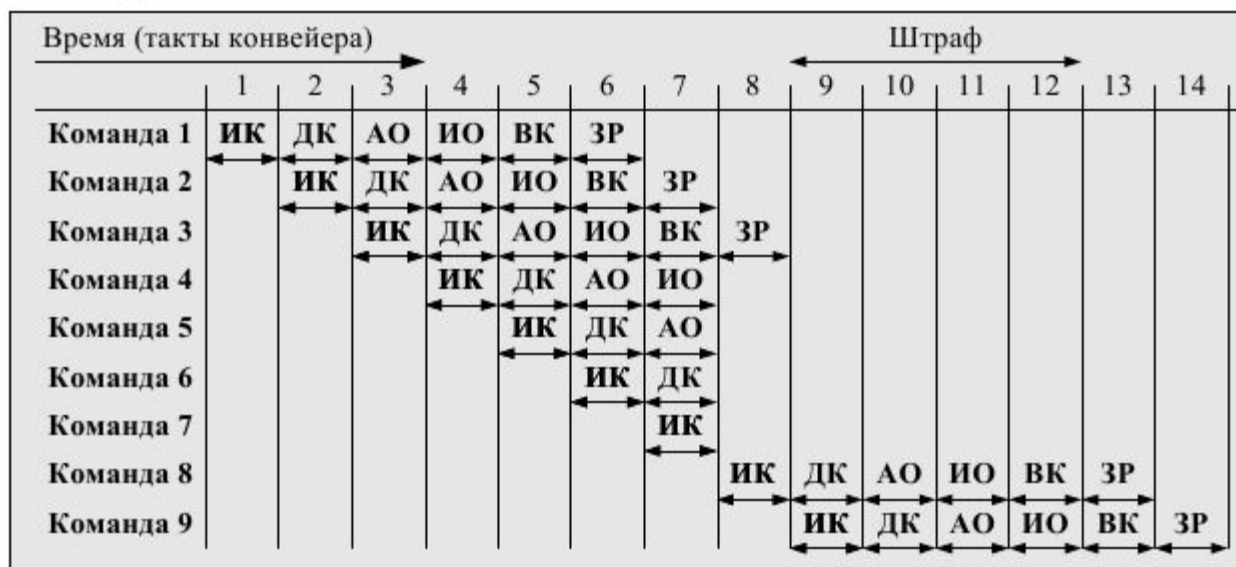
Время (такты конвейера)

Штраф

| | 1 | 2 | 3 | 4 | 5 | 6 | 7 | 8 | 9 | 10 | 11 | 12 | 13 | 14 |
|---|---|---|---|---|---|---|---|---|---|---|---|---|---|---|
| Команда 1 | ИК | ДК | АО | ИО | ВК | ЗР | | | | | | | | |
| Команда 2 | | ИК | ДК | АО | ИО | ВК | ЗР | | | | | | | |
| Команда 3 | | | ИК | ДК | АО | ИО | ВК | ЗР | | | | | | |
| Команда 4 | | | | ИК | ДК | АО | ИО | | | | | | | |
| Команда 5 | | | | | ИК | ДК | АО | | | | | | | |
| Команда 6 | | | | | | ИК | ДК | | | | | | | |
| Команда 7 | | | | | | | ИК | | | | | | | |
| Команда 8 | | | | | | | | ИК | ДК | АО | ИО | ВК | ЗР | |
| Команда 9 | | | | | | | | | ИК | ДК | АО | ИО | ВК | ЗР |